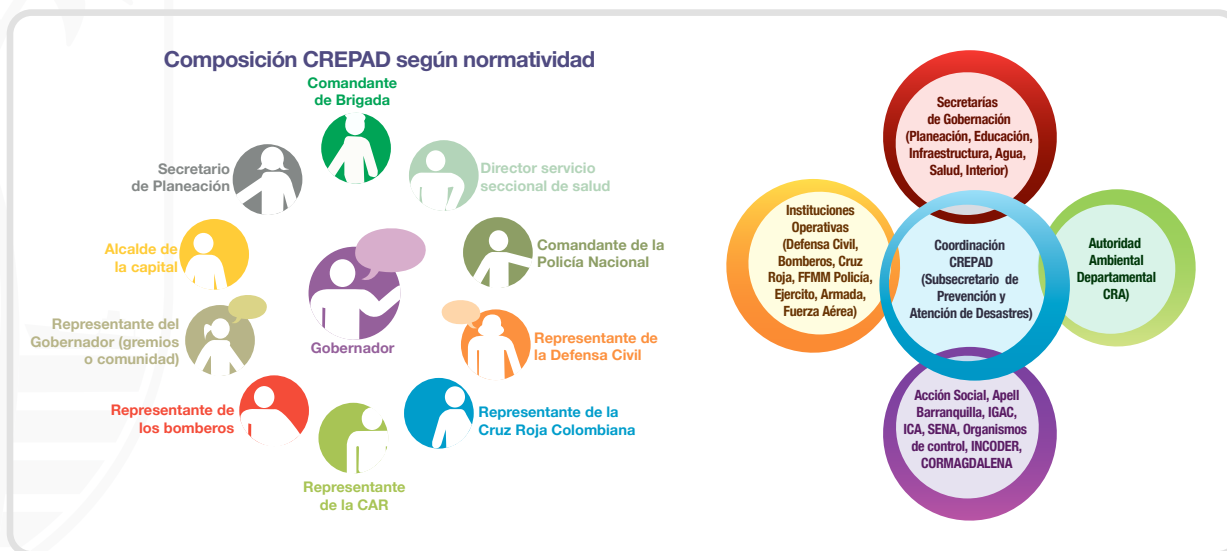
Composición CREPAD según normatividad

Comandante de Brigada

Director servicio seccional de salud

Comandante de la Policía Nacional

Representante de la Defensa Civil

Representante de la Cruz Roja Colombiana

Representante de la CAR

Representante de los bomberos

Representante del Gobernador (gremios o comunidad)

Alcalde de la capital

Secretario de Planeación

Gobernador

Secretarías de Gobernación (Planeación, Educación, Infraestructura, Agua, Salud, Interior)

Instituciones Operativas (Defensa Civil, Bomberos, Cruz Roja, FFMM Policía, Ejercito, Armada, Fuerza Aérea)

Coordinación CREPAD (Subsecretario de Prevención y Atención de Desastres)

Autoridad Ambiental Departamental CRA)

Acción Social, Apell Barranquilla, IGAC, ICA, SENA, Organismos de control, INCODER, CORMAGDALENA